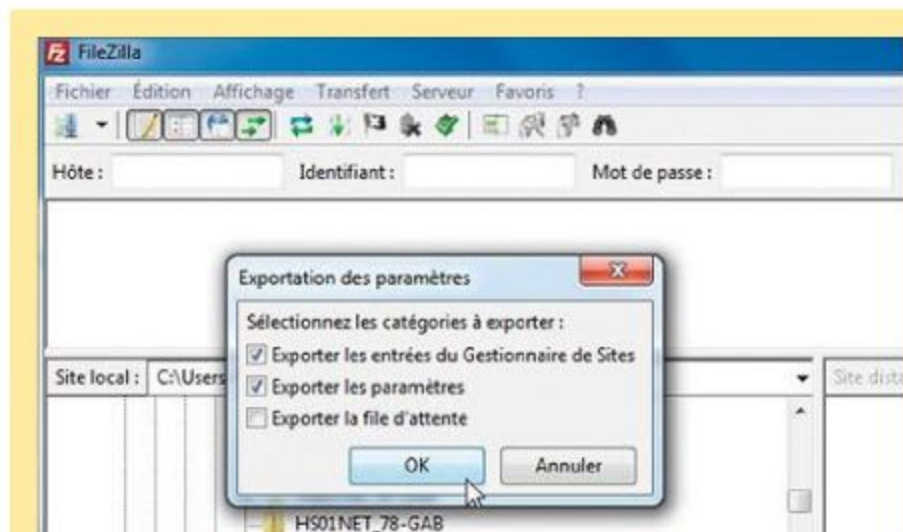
FileZilla

Fichier Édition Affichage Transfert Serveur Favoris ?

Hôte : Identifiant : Mot de passe :

Exportation des paramètres

Sélectionnez les catégories à exporter :

Exporter les entrées du Gestionnaire de Sites

Exporter les paramètres

Exporter la file d'attente

OK Annuler

Site local : C:\Users

Site dista

HS01NET_78-GAB